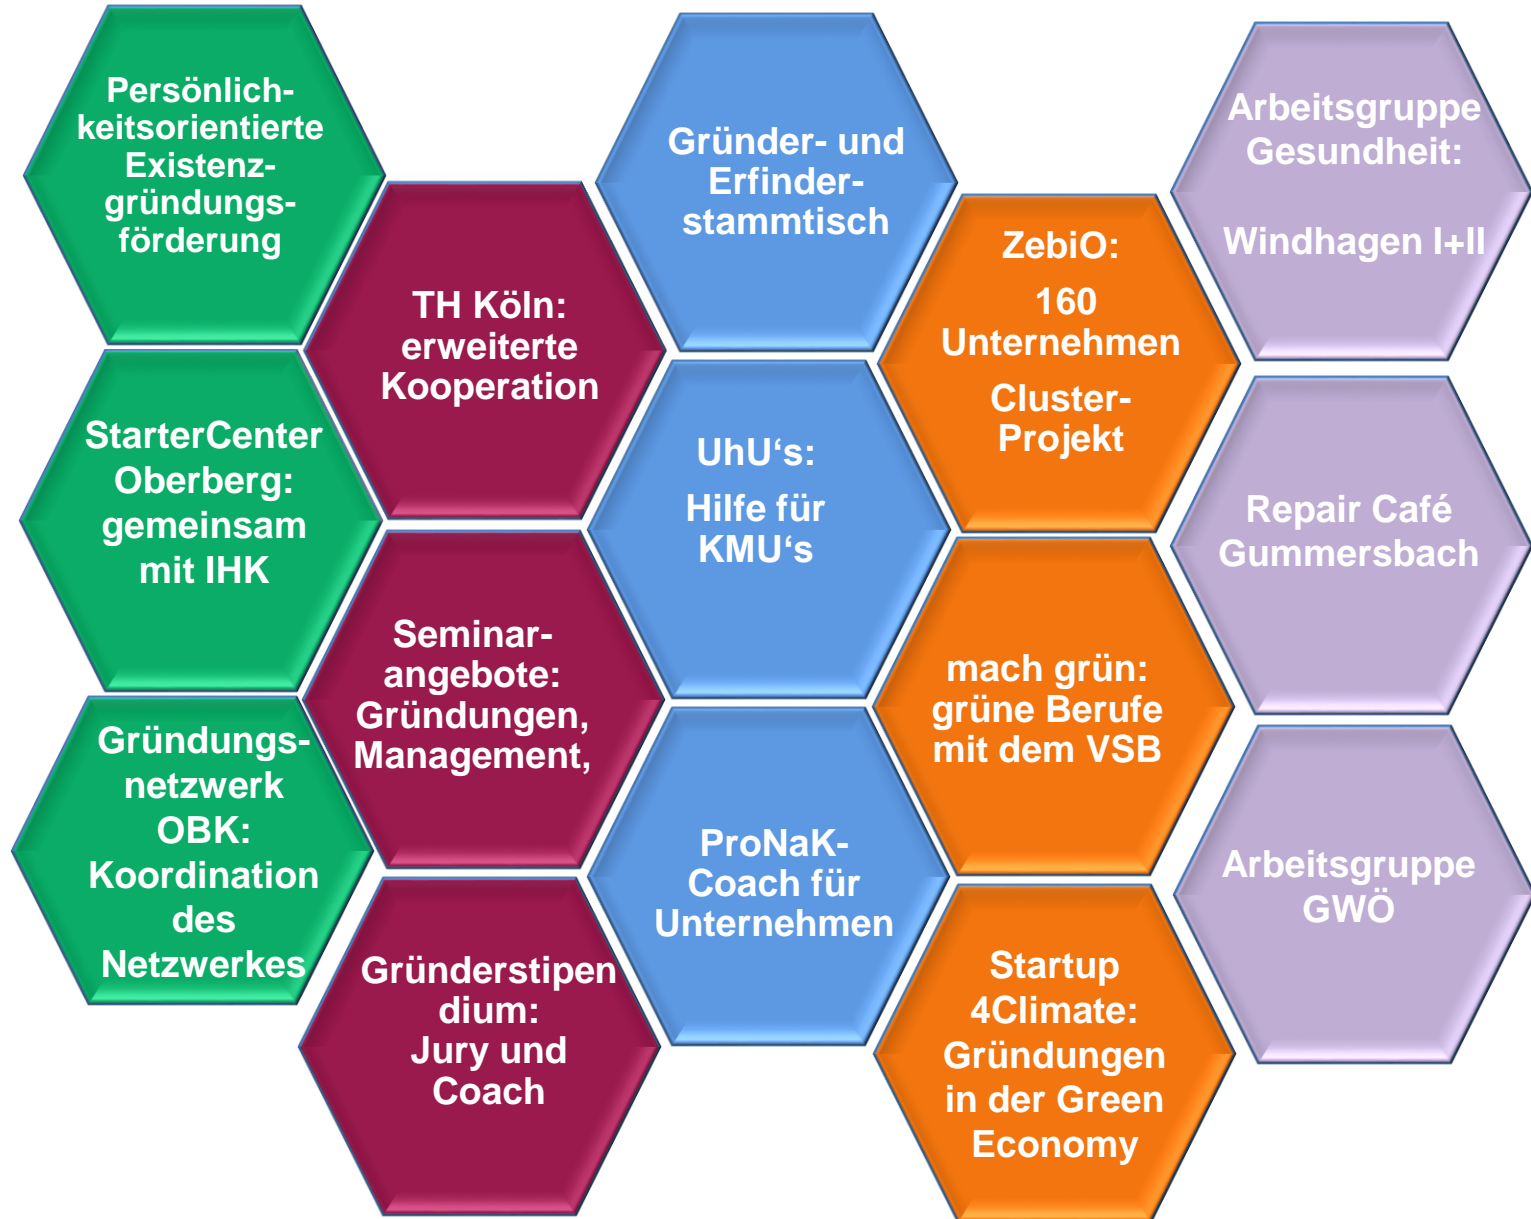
Persönlichkeitsorientierte Existenzgründungsförderung

StarterCenter Oberberg: gemeinsam mit IHK

Gründungsnetzwerk OBK: Koordination des Netzwerkes

TH Köln: erweiterte Kooperation

Seminarangebote: Gründungen, Management,

Gründerstipendium: Jury und Coach

Gründer- und Erfinderstammtisch

UhU‘s:

Hilfe für KMU‘s

ProNaK-Coach für Unternehmen

ZebiO:

160 Unternehmen

Cluster-Projekt

mach grün: grüne Berufe mit dem VSB

Startup 4Climate: Gründungen in der Green Economy

Arbeitsgruppe Gesundheit:

Windhagen I+II

Repair Café Gummersbach

Arbeitsgruppe GWÖ